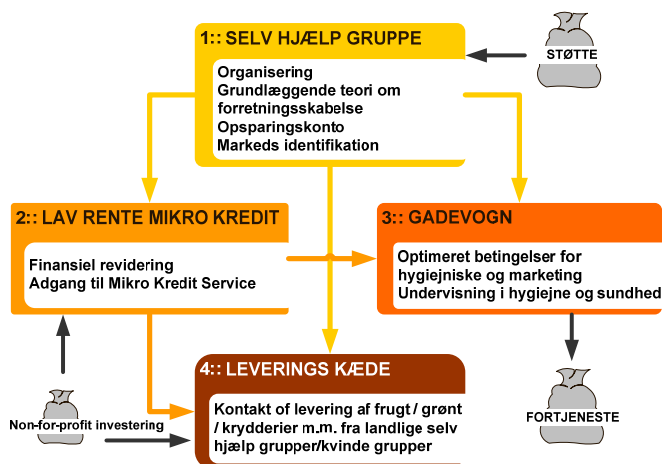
1:: SELV HJÆLP GRUPPE

Organisering
Grundlæggende teori om forretningsskabelse
Opsparingskonto
Markeds identifikation

STØTTE

2:: LAV RENTE MIKRO KREDIT

Finansiel revidering
Adgang til Mikro Kredit Service

3:: GADEVOGN

Optimeret betingelser for hygiejniske og marketing
Undervisning i hygiejne og sundhed

Non-for-profit investering

4:: LEVERINGS KÆDE

Kontakt of levering af frugt / grønt / krydderier m.m. fra landlige selv hjælp grupper/kvinde grupper

FORTJENESTE